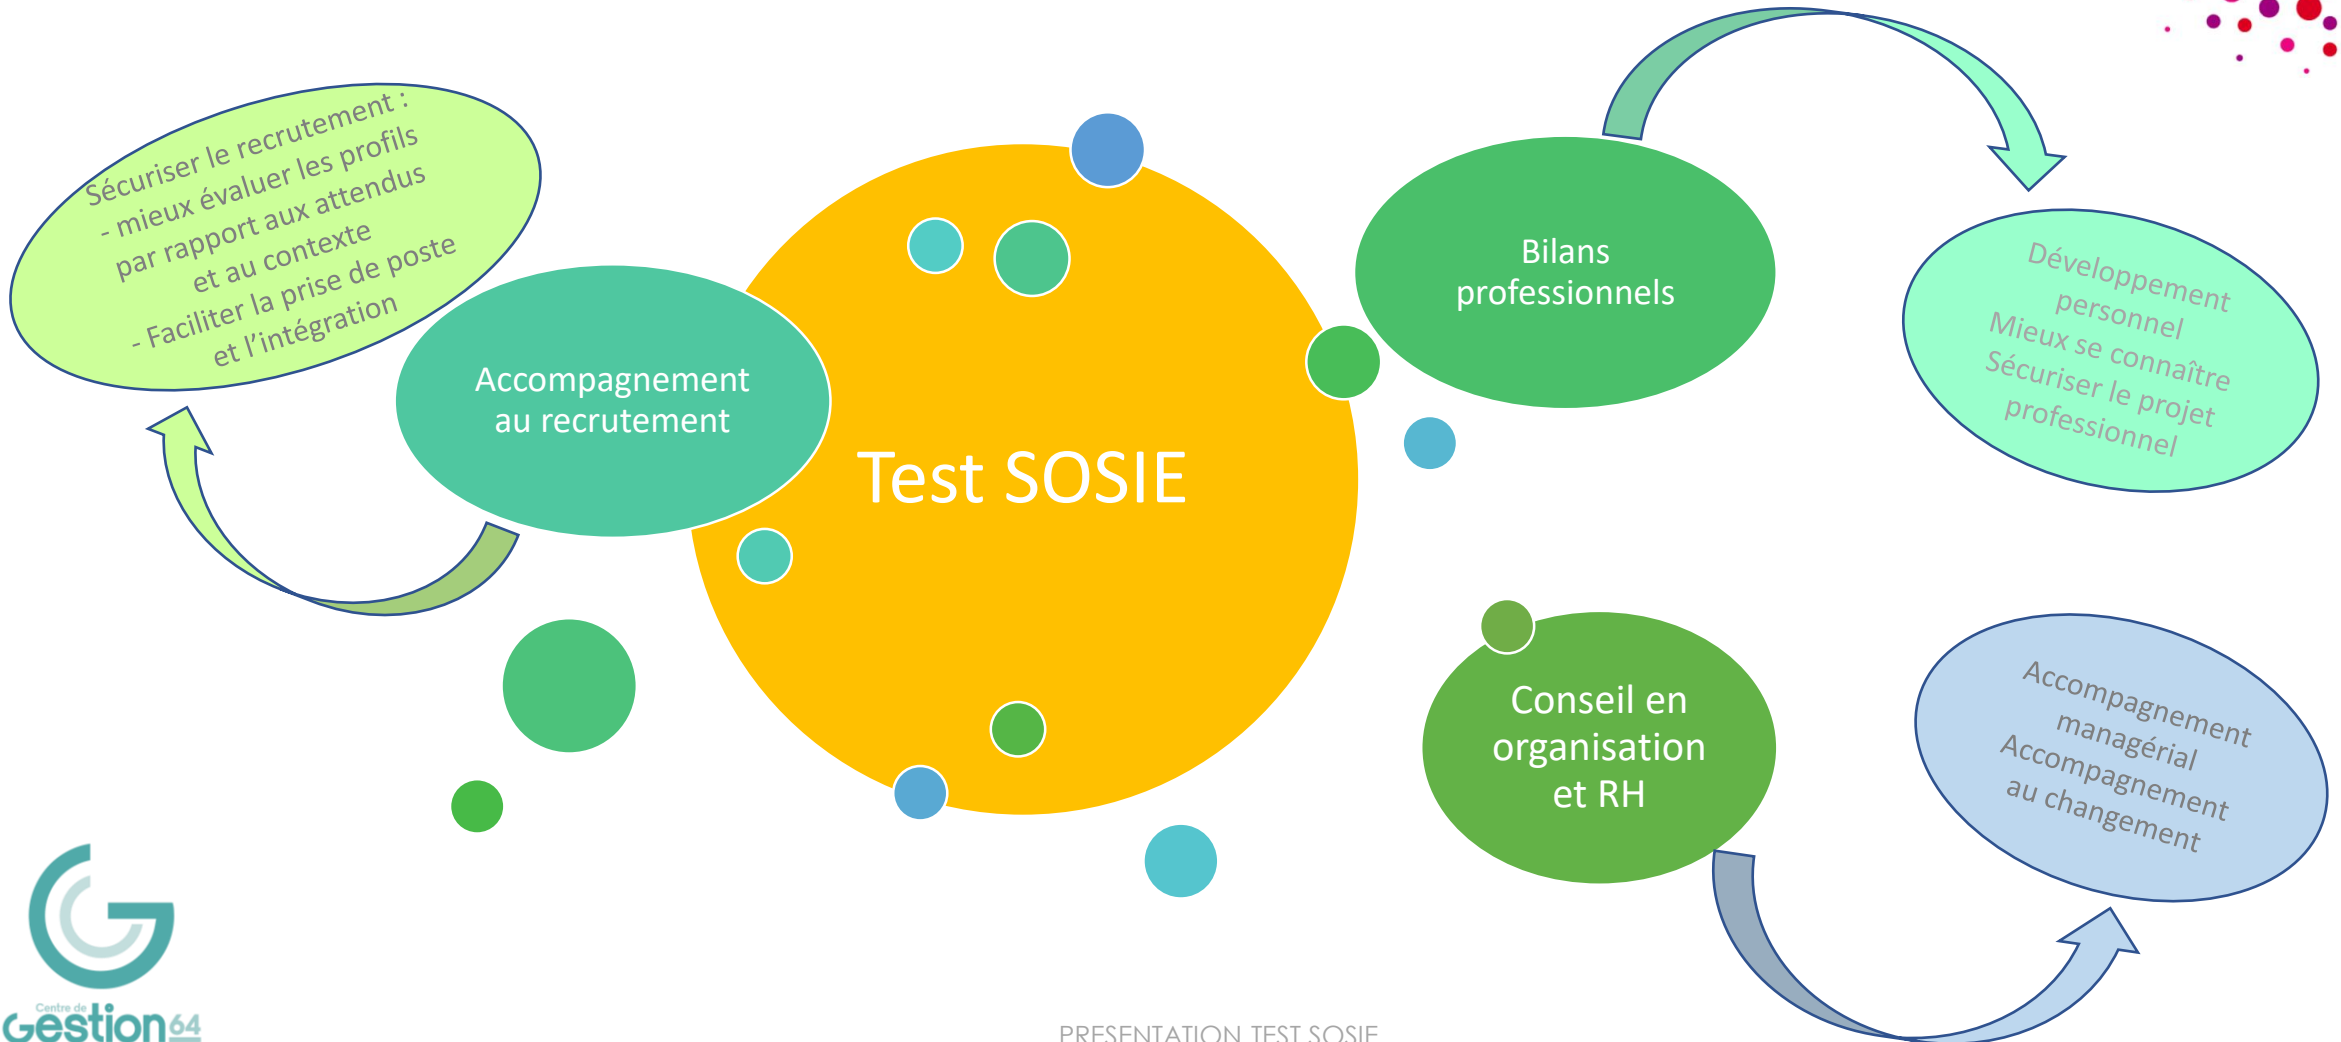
Sécuriser le recrutement :
- mieux évaluer les profils par rapport aux attendus et au contexte
- Faciliter la prise de poste et l'intégration

Accompagnement au recrutement

Test SOSIE

Bilans professionnels

Développement personnel
Mieux se connaître
Sécuriser le projet professionnel

Conseil en organisation et RH

Accompagnement managérial
Accompagnement au changement

Centre de Gestion 64

PRESENTATION TEST SOSIE